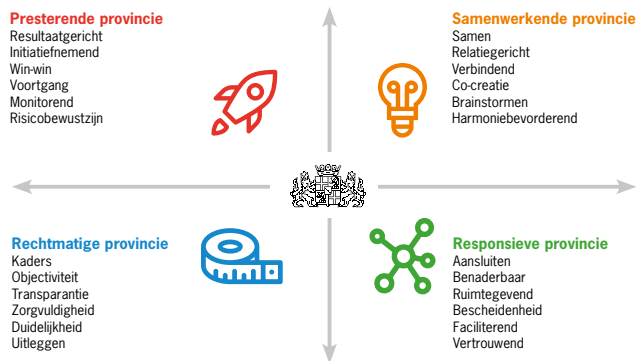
Presterende provincie
Resultaatgericht
Initiatiefnemend
Win-win
Voortgang
Monitorend
Risicobewustzijn

Samenwerkende provincie
Samen
Relatiegericht
Verbindend
Co-creatie
Brainstormen
Harmoniebevorderend

Rechtmatige provincie
Kaders
Objectiviteit
Transparantie
Zorgvuldigheid
Duidelijkheid
Uitleggen

Responsieve provincie
Aansluiten
Benaderbaar
Ruimtegevend
Bescheidenheid
Faciliterend
Vertrouwend